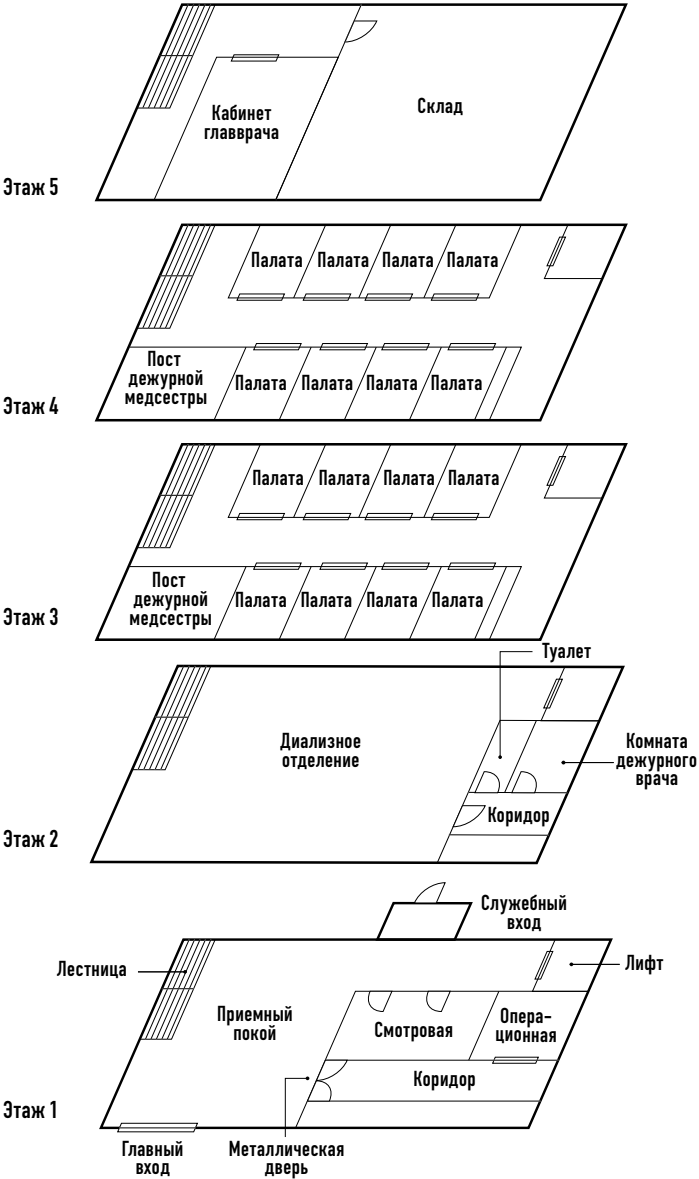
Кабинет главврача

Склад

Этаж 5

Палата Палата Палата Палата

Пост дежурной медсестры

Палата Палата Палата Палата

Этаж 4

Палата Палата Палата Палата

Пост дежурной медсестры

Палата Палата Палата Палата

Этаж 3

Туалет

Диализное отделение

Комната дежурного врача

Коридор

Этаж 2

Служебный вход

Лестница

Лифт

Приемный покой

Смотровая

Операционная

Коридор

Этаж 1

Главный вход

Металлическая дверь